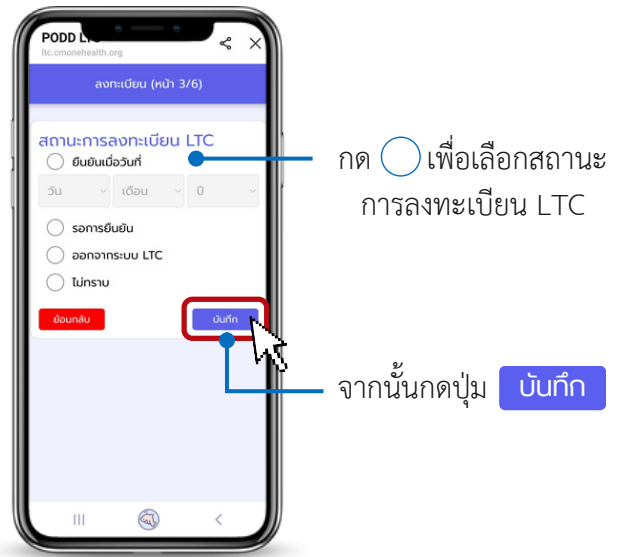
PODD LT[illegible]
ltc.cmonehealth.org

ลงทะเบียน (หน้า 3/6)

สถานะการลงทะเบียน LTC
ยืนยันเมื่อวันที่
วัน
เดือน
ปี
รอการยืนยัน
ออกจากระบบ LTC
ไม่ทราบ
ย้อนกลับ
บันทึก

กด เพื่อเลือกสถานะการลงทะเบียน LTC

จากนั้นกดปุ่ม บันทึก